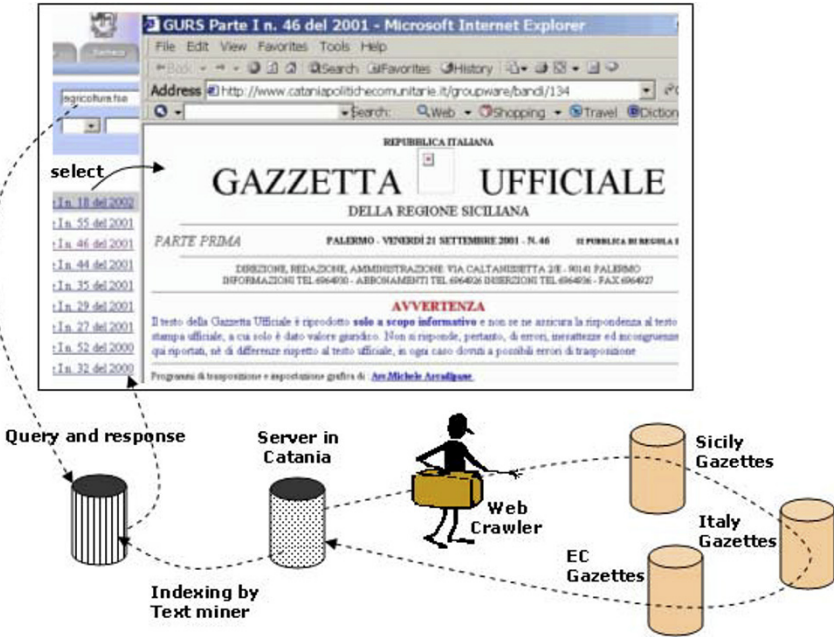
GURS Parte I n. 46 del 2001 - Microsoft Internet Explorer

File Edit View Favorites Tools Help

Back Search Favorites History

Address http://www.cataniapolitichecomunitarie.it/groupware/bandi/134

Search: Web Shopping Travel Diction

agricoltura fsa

select

I n. 18 del 2002
I n. 55 del 2001
I n. 46 del 2001
I n. 44 del 2001
I n. 35 del 2001
I n. 29 del 2001
I n. 27 del 2001
I n. 52 del 2000
I n. 32 del 2000

REPUBBLICA ITALIANA

GAZZETTA UFFICIALE

DELLA REGIONE SICILIANA

PARTE PRIMA

PALERMO - VENERDÌ 21 SETTEMBRE 2001 - N. 46

SI PUBBLICA DI REGOLA I

DIREZIONE, REDAZIONE, AMMINISTRAZIONE VIA CALTANISSETTA 2/E - 90141 PALERMO
INFORMAZIONI TEL 6964930 - ABBONAMENTI TEL 6964926 INSERZIONI TEL 6964936 - FAX 6964927

AVVERTENZA

Il testo della Gazzetta Ufficiale è riprodotto solo a scopo informativo e non se ne assicura la rispondenza al testo stampa ufficiale, a cui solo è dato valore giuridico. Non si risponde, pertanto, di errori, inesattezze ed incongruenze qui riportati, né di differenze rispetto al testo ufficiale, in ogni caso dovuti a possibili errori di trasposizione

Programmi di trasposizione e impostazione grafica di: Avv.Michele Arcadipane

Query and response

Server in Catania

Web Crawler

Sicily Gazettes

Italy Gazettes

EC Gazettes

Indexing by Text miner